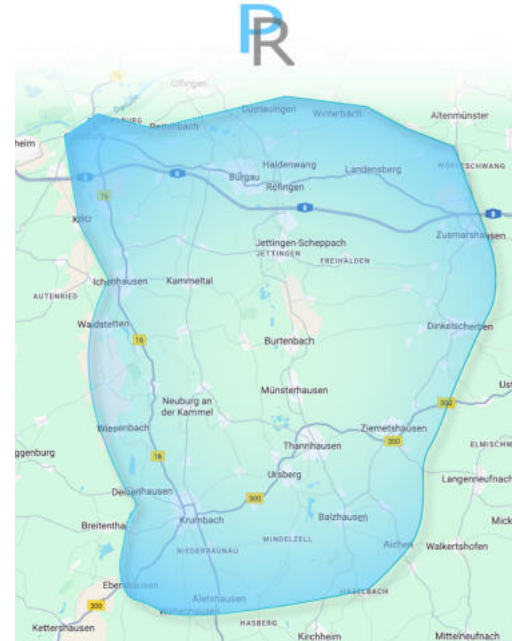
PR

Offingen
Dürrlauingen
Winterbach
Altenmünster
heim
Bubesheim
Haldenwang
Burgau
Landensberg
WÖRLESCHWANG
Röfingen
Kötz
Zusmarshausen
Jettingen-Scheppach
JETTINGEN
FREIHALDEN
Ichenhausen
Kammeltal
AUTENRIED
Waldstetten
16
Dinkelscherben
Burtenbach
Münsterhausen
Neuburg an der Kammel
300
Wiesenbach
Ziemetshausen
Thannhausen
300
ELMISCHWANG
ggenburg
16
Ursberg
Langenneufnach
Deisenhausen
300
Breitenthal
Balzhausen
Mick
Krumbach
NIEDERRAUNAU
MINDELZELL
Aichen
Walkertshofen
Ebershausen
300
Aletshausen
HASELBACH
Kettershausen
HASBERG
Kirchheim
Mittelneufnach
Ust